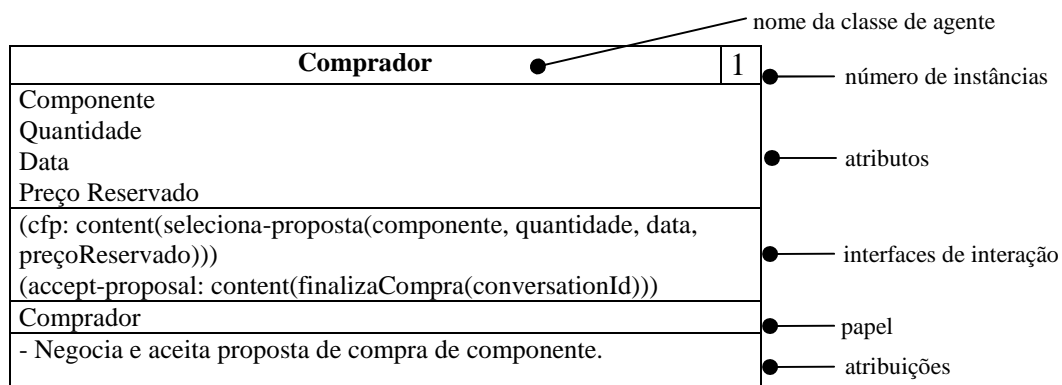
nome da classe de agente

**Comprador** 1

número de instâncias

Componente
Quantidade
Data
Preço Reservado

atributos

(cfp: content(seleciona-proposta(componente, quantidade, data, preçoReservado)))
(accept-proposal: content(finalizaCompra(conversationId)))

interfaces de interação

Comprador

papel

- Negocia e aceita proposta de compra de componente.

atribuições